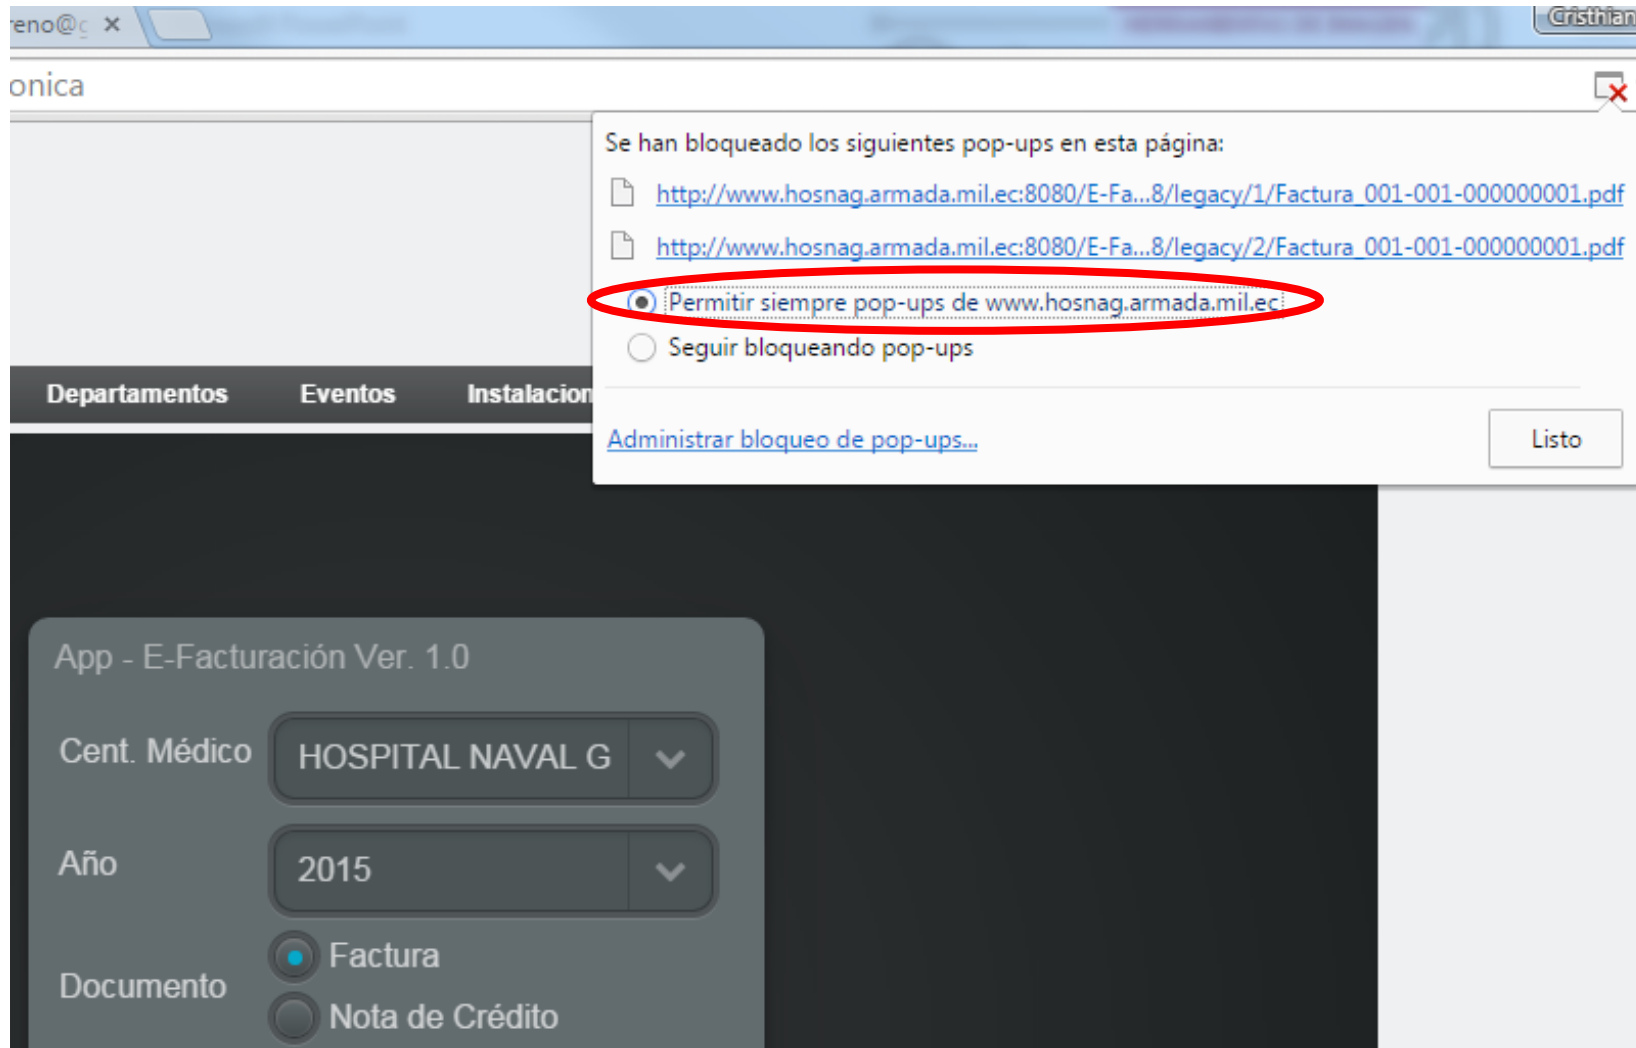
reno@ç ×

Cristhian

onica

Se han bloqueado los siguientes pop-ups en esta página:

http://www.hosnag.armada.mil.ec:8080/E-Fa...8/legacy/1/Factura_001-001-000000001.pdf

http://www.hosnag.armada.mil.ec:8080/E-Fa...8/legacy/2/Factura_001-001-000000001.pdf

Permitir siempre pop-ups de www.hosnag.armada.mil.ec

Seguir bloqueando pop-ups

Administrar bloqueo de pop-ups...

Listo

Departamentos Eventos Instalacion

App - E-Facturación Ver. 1.0

Cent. Médico HOSPITAL NAVAL G

Año 2015

Documento
Factura
Nota de Crédito